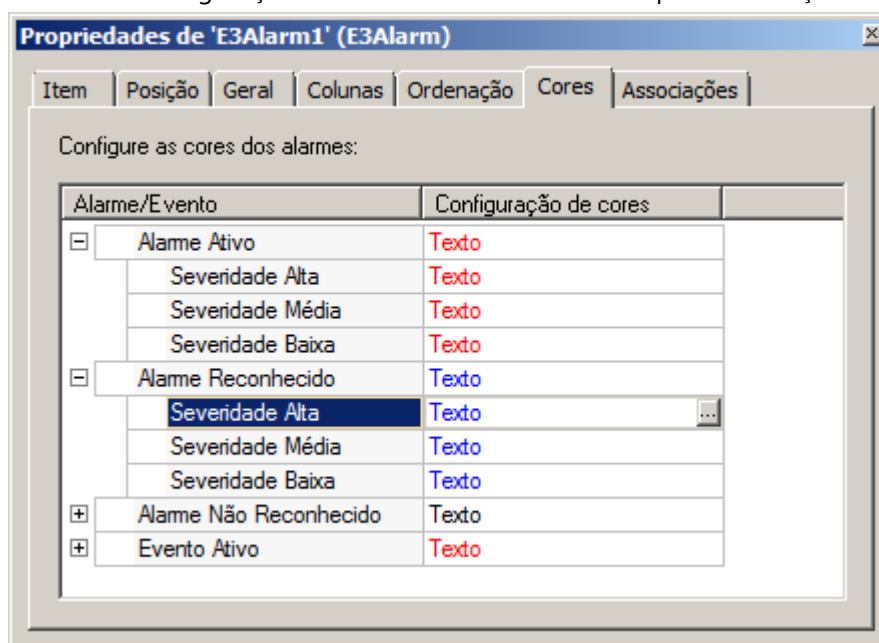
Propriedades de 'E3Alarm1' (E3Alarm)

Item | Posição | Geral | Colunas | Ordenação | Cores | Associações

Configure as cores dos alarmes:

| Alarme/Evento | Configuração de cores |
|---|---|
| ⊟ Alarme Ativo | Texto |
| Severidade Alta | Texto |
| Severidade Média | Texto |
| Severidade Baixa | Texto |
| ⊟ Alarme Reconhecido | Texto |
| Severidade Alta | Texto ... |
| Severidade Média | Texto |
| Severidade Baixa | Texto |
| ⊞ Alarme Não Reconhecido | Texto |
| ⊞ Evento Ativo | Texto |